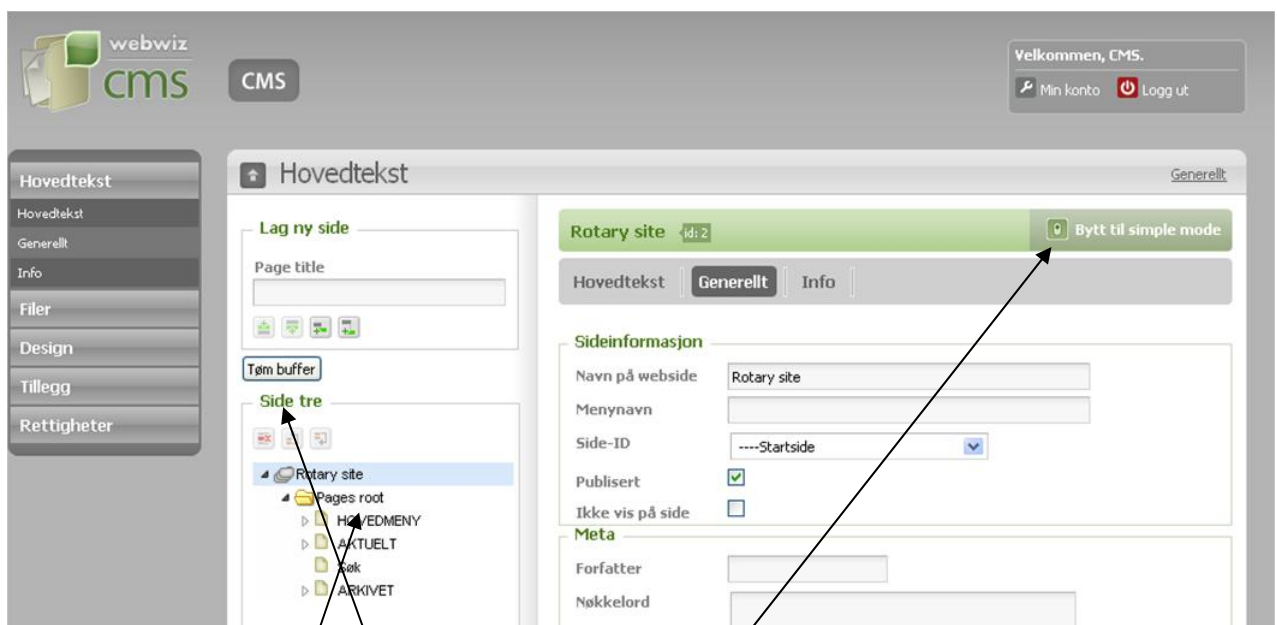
webwiz
cms

CMS

Velkommen, CMS.
Min konto Logg ut

Hovedtekst
Hovedtekst
Generellt
Info
Filer
Design
Tillegg
Rettigheter

Hovedtekst

Generellt

Lag ny side
Page title

Tøm buffer

Side tre

Rotary site
Pages root
HOVEDMENY
AKTUELT
Søk
ARKIVET

Rotary site id: 2
Bytt til simple mode

Hovedtekst Generellt Info

Sideinformasjon
Navn på webside Rotary site
Menynavn
Side-ID ----Startside
Publisert
Ikke vis på side

Meta
Forfatter
Nøkkelord